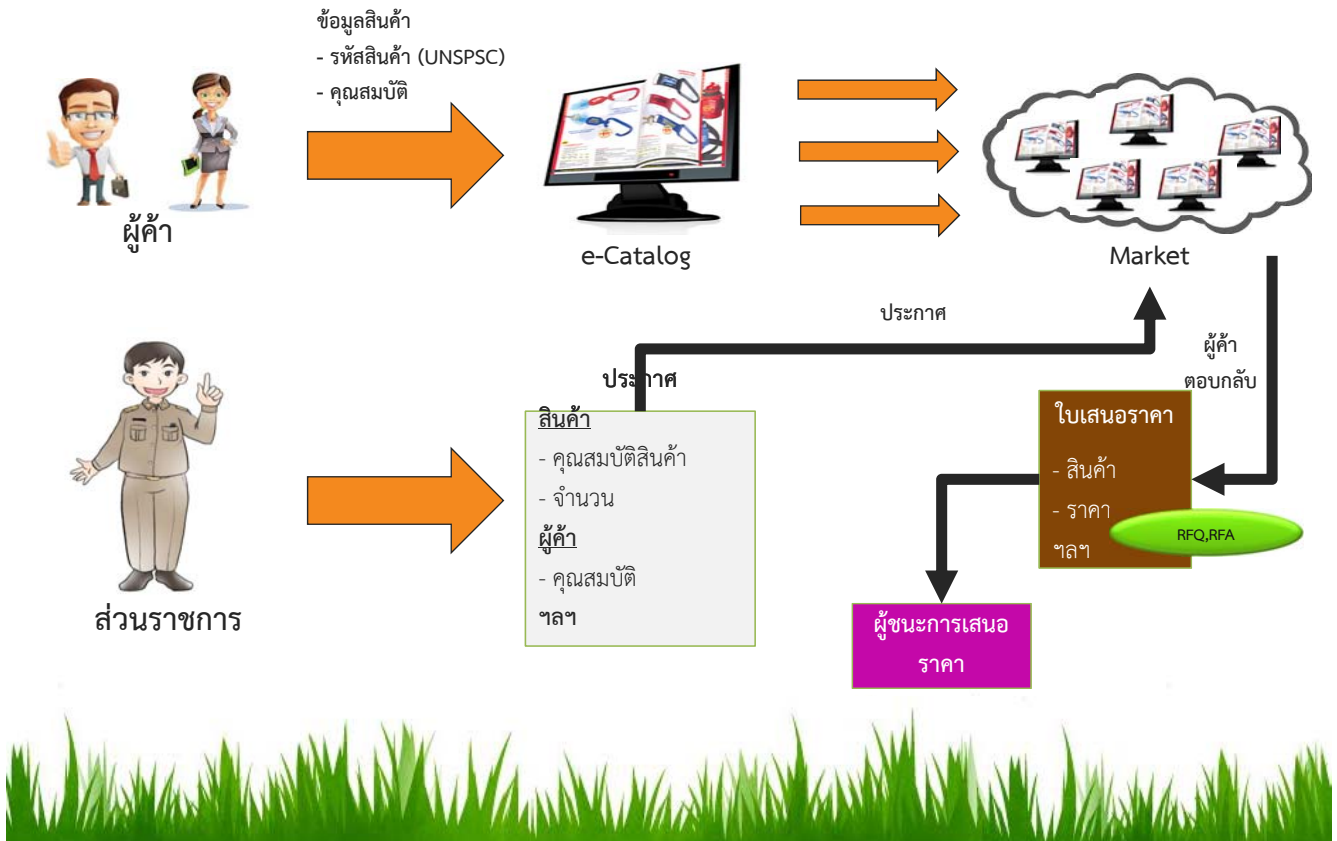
ข้อมูลสินค้า
- รหัสสินค้า (UNSPSC)
- คุณสมบัติ

ผู้ค้า

e-Catalog

Market

ประกาศ

ผู้ค้า
ตอบกลับ

ประกาศ

สินค้า
- คุณสมบัติสินค้า
- จำนวน
ผู้ค้า
- คุณสมบัติ
ฯลฯ

ใบเสนอราคา
- สินค้า
- ราคา
ฯลฯ

RFQ,RFA

ส่วนราชการ

ผู้ชนะการเสนอราคา